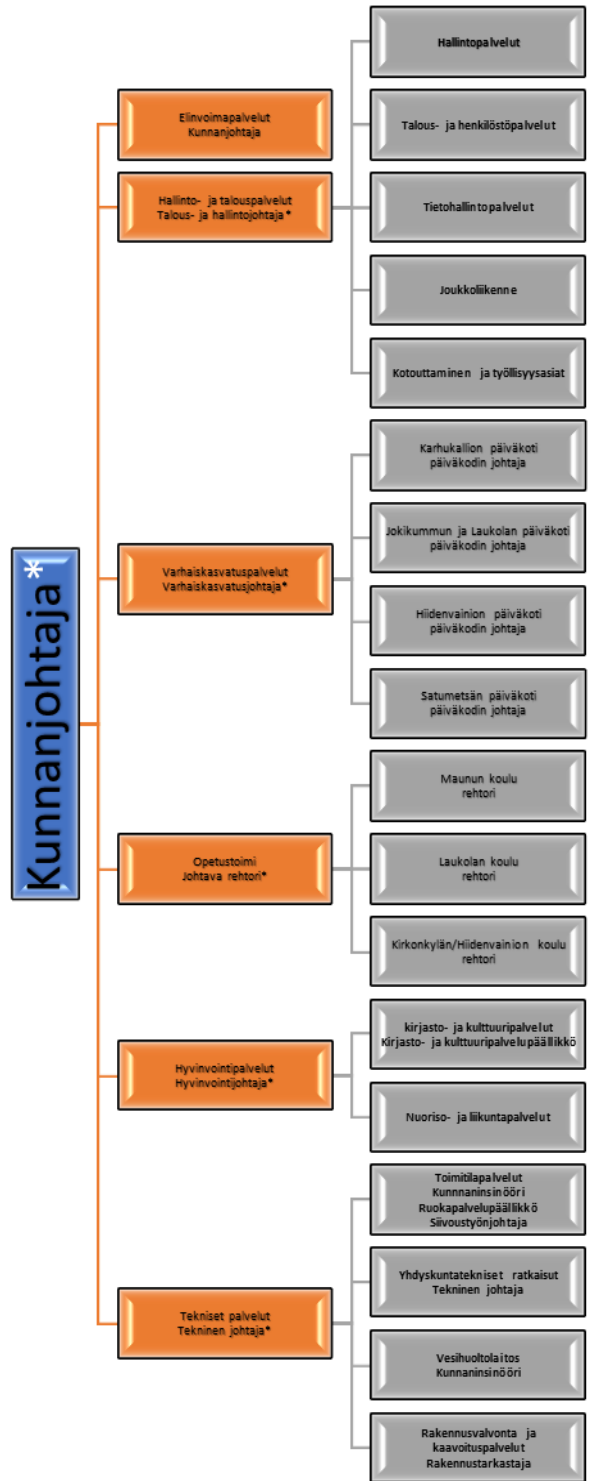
Kunnanjohtaja*

Elinvoimapalvelut
Kunnanjohtaja

Hallinto- ja talouspalvelut
Talous- ja hallintojohtaja*

Hallintopalvelut

Talous- ja henkilöstöpalvelut

Tietohallintopalvelut

Joukkoliikenne

Kotouttaminen ja työllisyysasiat

Varhaiskasvatuspalvelut
Varhaiskasvatusjohtaja*

Karhukallion päiväkoti
päiväkodin johtaja

Jokikummun ja Laukolan päiväkoti
päiväkodin johtaja

Hiidenvainion päiväkoti
päiväkodin johtaja

Satumetsän päiväkoti
päiväkodin johtaja

Opetustoimi
Johtava rehtori*

Maunun koulu
rehtori

Laukolan koulu
rehtori

Kirkonkylän/Hiidenvainion koulu
rehtori

Hyvinvointipalvelut
Hyvinvointijohtaja*

kirjasto- ja kulttuuripalvelut
Kirjasto- ja kulttuuripalvelupäällikkö

Nuoriso- ja liikuntapalvelut

Tekniset palvelut
Tekninen johtaja*

Toimitilapalvelut
Kunnnaninsinööri
Ruokapalvelupäällikkö
Siivoustyönjohtaja

Yhdyskuntatekniset ratkaisut
Tekninen johtaja

Vesihuoltolaitos
Kunnaninsinööri

Rakennusvalvonta ja
kaavoituspalvelut
Rakennustarkastaja